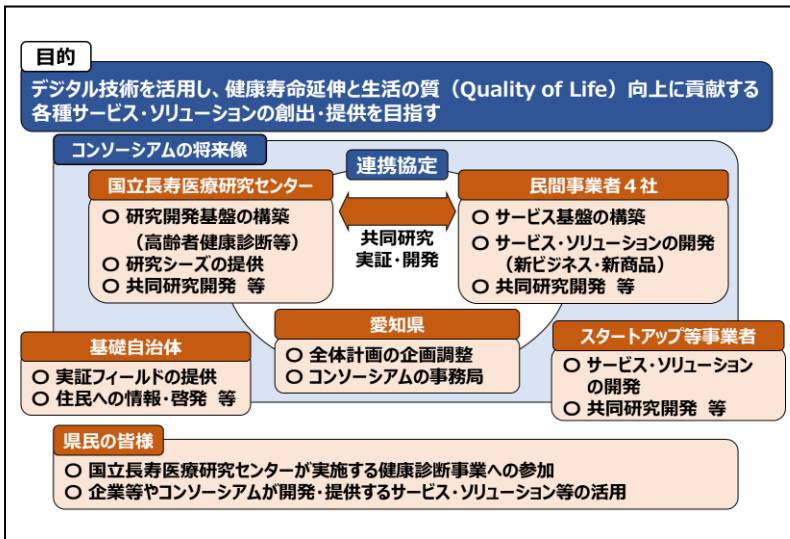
目的

デジタル技術を活用し、健康寿命延伸と生活の質（Quality of Life）向上に貢献する各種サービス・ソリューションの創出・提供を目指す

コンソーシアムの将来像

連携協定

国立長寿医療研究センター

○ 研究開発基盤の構築
（高齢者健康診断等）
○ 研究シーズの提供
○ 共同研究開発 等

共同研究
実証・開発

民間事業者４社

○ サービス基盤の構築
○ サービス・ソリューションの開発
（新ビジネス・新商品）
○ 共同研究開発 等

基礎自治体

○ 実証フィールドの提供
○ 住民への情報・啓発 等

愛知県

○ 全体計画の企画調整
○ コンソーシアムの事務局

スタートアップ等事業者

○ サービス・ソリューションの開発
○ 共同研究開発 等

県民の皆様

○ 国立長寿医療研究センターが実施する健康診断事業への参加
○ 企業等やコンソーシアムが開発・提供するサービス・ソリューション等の活用